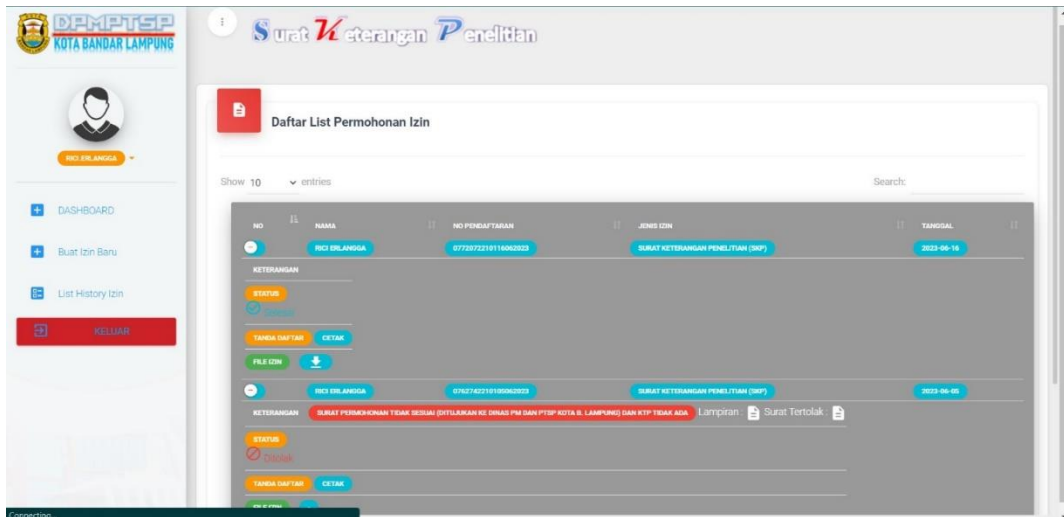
DPMPTSP
KOTA BANDAR LAMPUNG

Surat Keterangan Penelitian

RICI ERLANGGA

DASHBOARD

Buat Izin Baru

List History Izin

KELUAR

Daftar List Permohonan Izin

Show 10 entries

Search:

| NO | NAMA | NO PENDAFTARAN | JENIS IZIN | TANGGAL |
|---|---|---|---|---|
| | RICI ERLANGGA | 0772072210116062023 | SURAT KETERANGAN PENELITIAN (SKP) | 2023-06-16 |

KETERANGAN

STATUS

Disetujui

TANDA DAFTAR CETAK

FILE IZIN

| | RICI ERLANGGA | 0762742210105062023 | SURAT KETERANGAN PENELITIAN (SKP) | 2023-06-05 |
|---|---|---|---|---|

KETERANGAN SURAT PERMOHONAN TIDAK SESUAI (DITUJUKAN KE DINAS PM DAN PTSP KOTA B. LAMPUNG) DAN KTP TIDAK ADA Lampiran Surat Tertolak

STATUS

Ditolak

TANDA DAFTAR CETAK

FILE IZIN

Connection